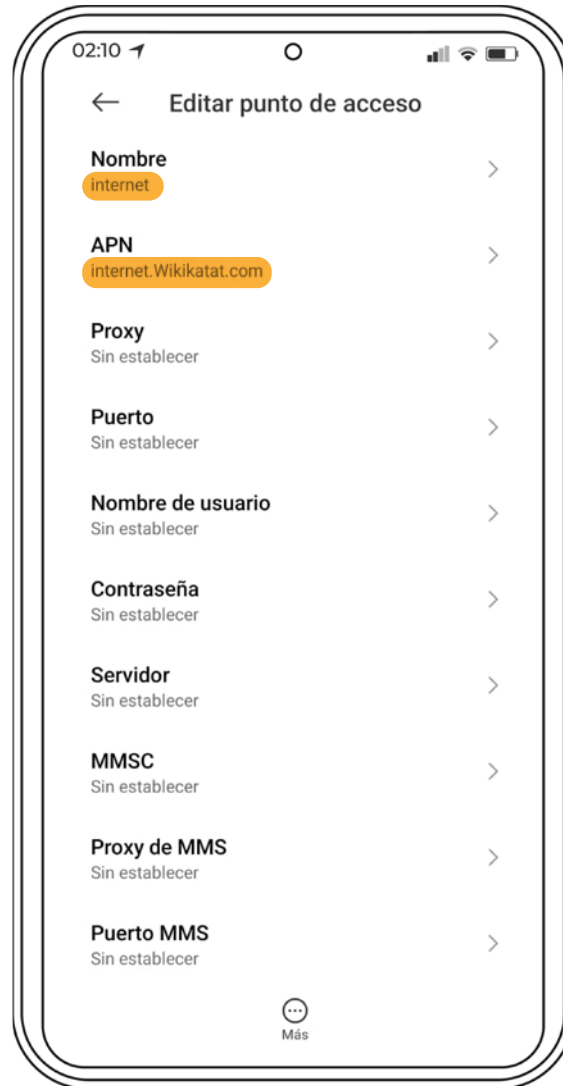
02:10

Editar punto de acceso

Nombre
internet

APN
internet.Wikikatat.com

Proxy
Sin establecer

Puerto
Sin establecer

Nombre de usuario
Sin establecer

Contraseña
Sin establecer

Servidor
Sin establecer

MMSC
Sin establecer

Proxy de MMS
Sin establecer

Puerto MMS
Sin establecer

Más